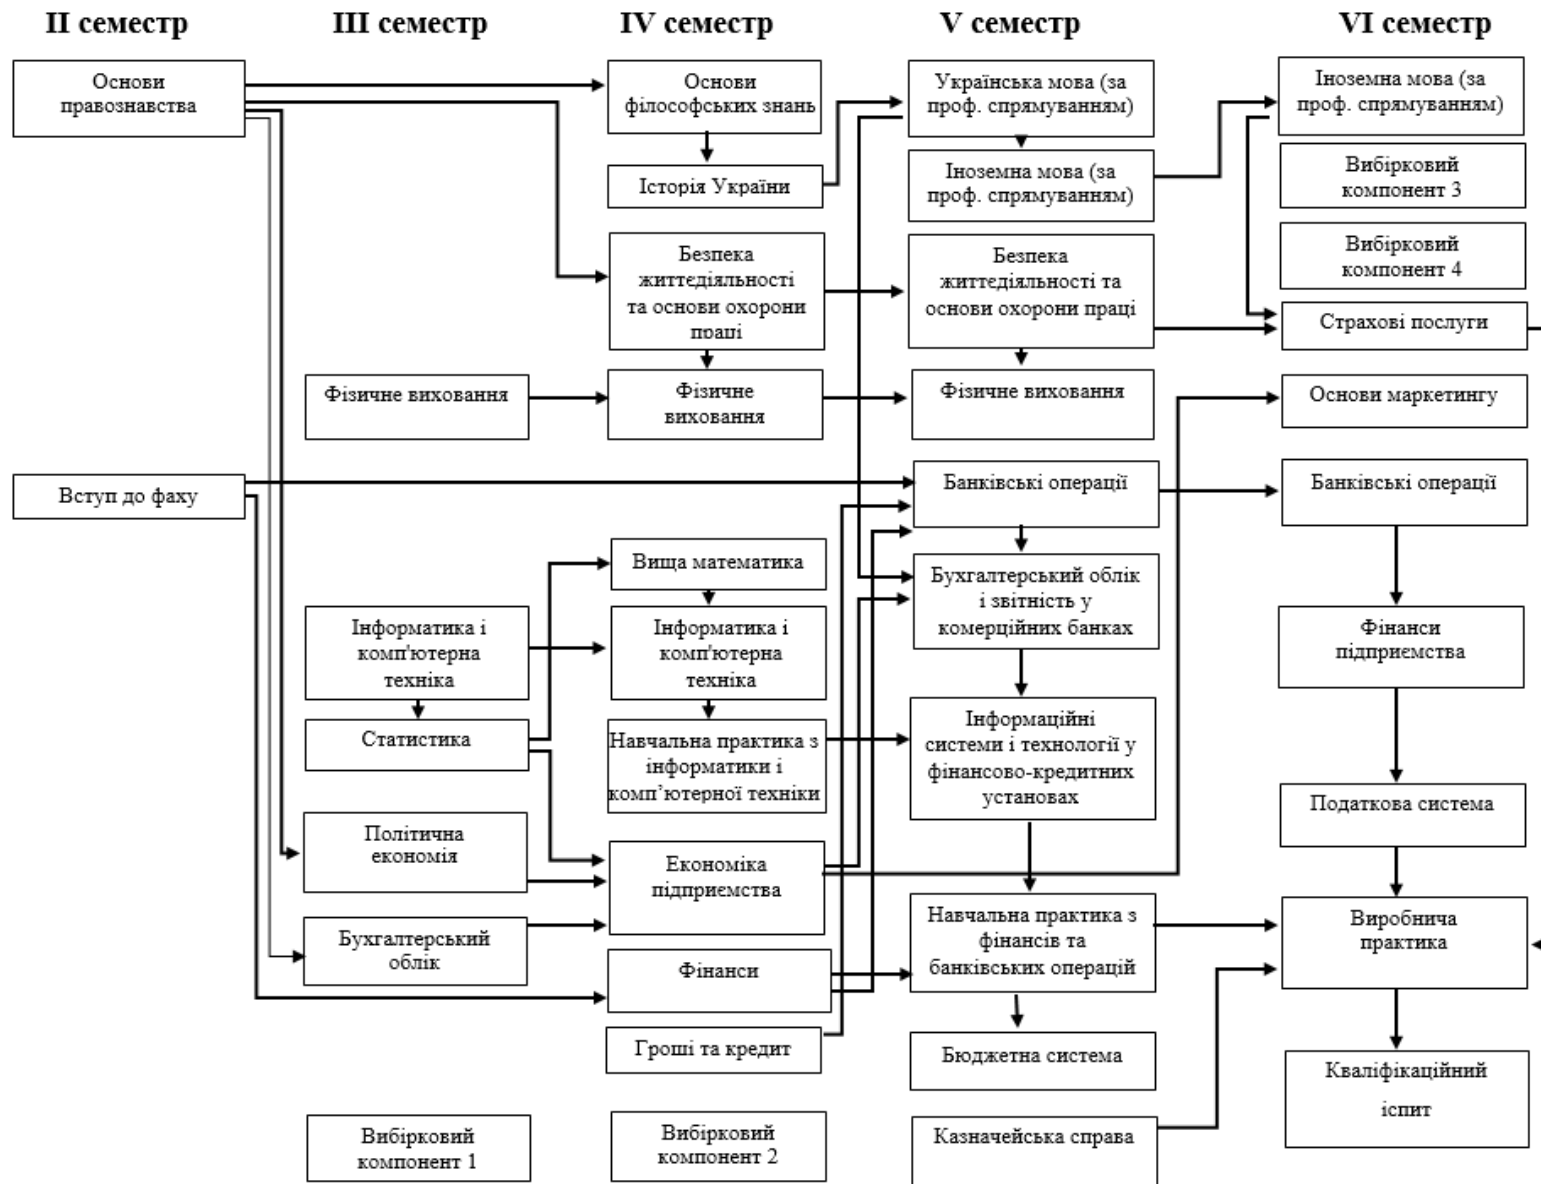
II семестр

III семестр

IV семестр

V семестр

VI семестр

Основи правознавства

Вступ до фаху

Фізичне виховання

Інформатика і комп'ютерна техніка

Статистика

Політична економія

Бухгалтерський облік

Вибірковий компонент 1

Основи філософських знань

Історія України

Безпека життєдіяльності та основи охорони праці

Фізичне виховання

Вища математика

Інформатика і комп'ютерна техніка

Навчальна практика з інформатики і комп'ютерної техніки

Економіка підприємства

Фінанси

Гроші та кредит

Вибірковий компонент 2

Українська мова (за проф. спрямуванням)

Іноземна мова (за проф. спрямуванням)

Безпека життєдіяльності та основи охорони праці

Фізичне виховання

Банківські операції

Бухгалтерський облік і звітність у комерційних банках

Інформаційні системи і технології у фінансово-кредитних установах

Навчальна практика з фінансів та банківських операцій

Бюджетна система

Казначейська справа

Іноземна мова (за проф. спрямуванням)

Вибірковий компонент 3

Вибірковий компонент 4

Страхові послуги

Основи маркетингу

Банківські операції

Фінанси підприємства

Податкова система

Виробнича практика

Кваліфікаційний іспит